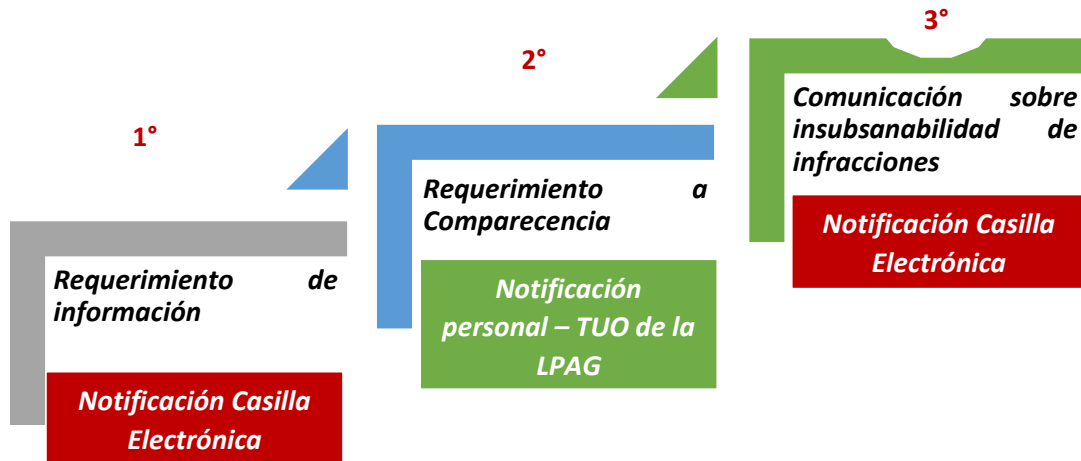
1°

Requerimiento de información

Notificación Casilla Electrónica

2°

Requerimiento a Comparecencia

Notificación personal – TUO de la LPAG

3°

Comunicación sobre insubsanabilidad de infracciones

Notificación Casilla Electrónica